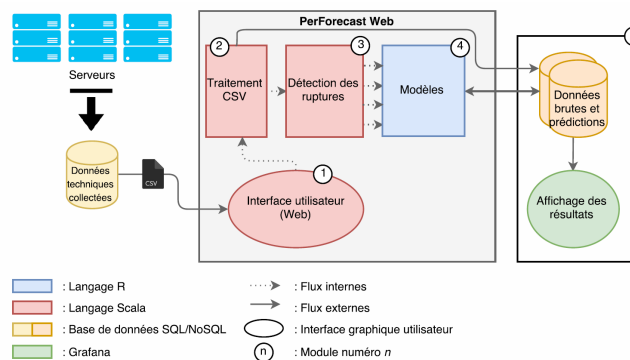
Serveurs

Données techniques collectées

CSV

PerForecast Web

2
Traitement CSV

3
Détection des ruptures

4
Modèles

1
Interface utilisateur (Web)

Données brutes et prédictions

Affichage des résultats

: Langage R
: Langage Scala
: Base de données SQL/NoSQL
: Grafana

: Flux internes
: Flux externes
: Interface graphique utilisateur
n
: Module numéro *n*